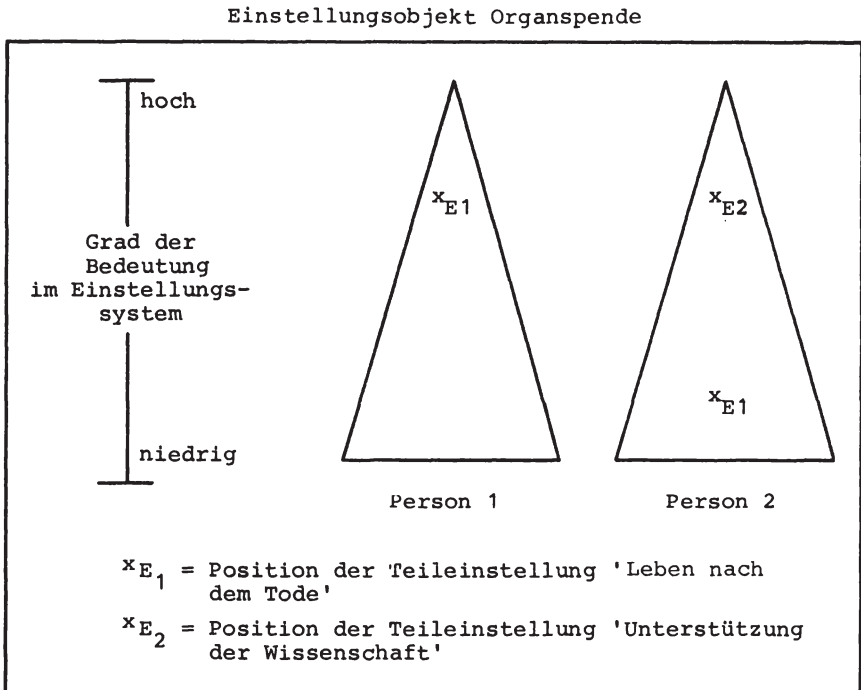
Einstellungsobjekt Organspende

hoch

Grad der Bedeutung im Einstellungssystem

niedrig

$x_{E1}$

$x_{E2}$

$x_{E1}$

Person 1

Person 2

$x_{E_1}$ = Position der Teileinstellung 'Leben nach dem Tode'

$x_{E_2}$ = Position der Teileinstellung 'Unterstützung der Wissenschaft'